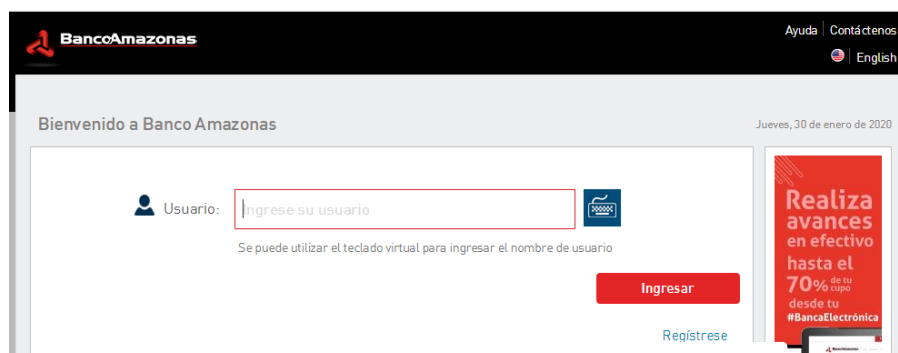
BancoAmazonas

Ayuda | Contáctenos

English

Bienvenido a Banco Amazonas

Jueves, 30 de enero de 2020

Usuario:

Ingrese su usuario

Se puede utilizar el teclado virtual para ingresar el nombre de usuario

Ingresar

Regístrese

Realiza avances en efectivo hasta el 70% de tu cupo desde tu #BancaElectrónica

BancoAmazonas